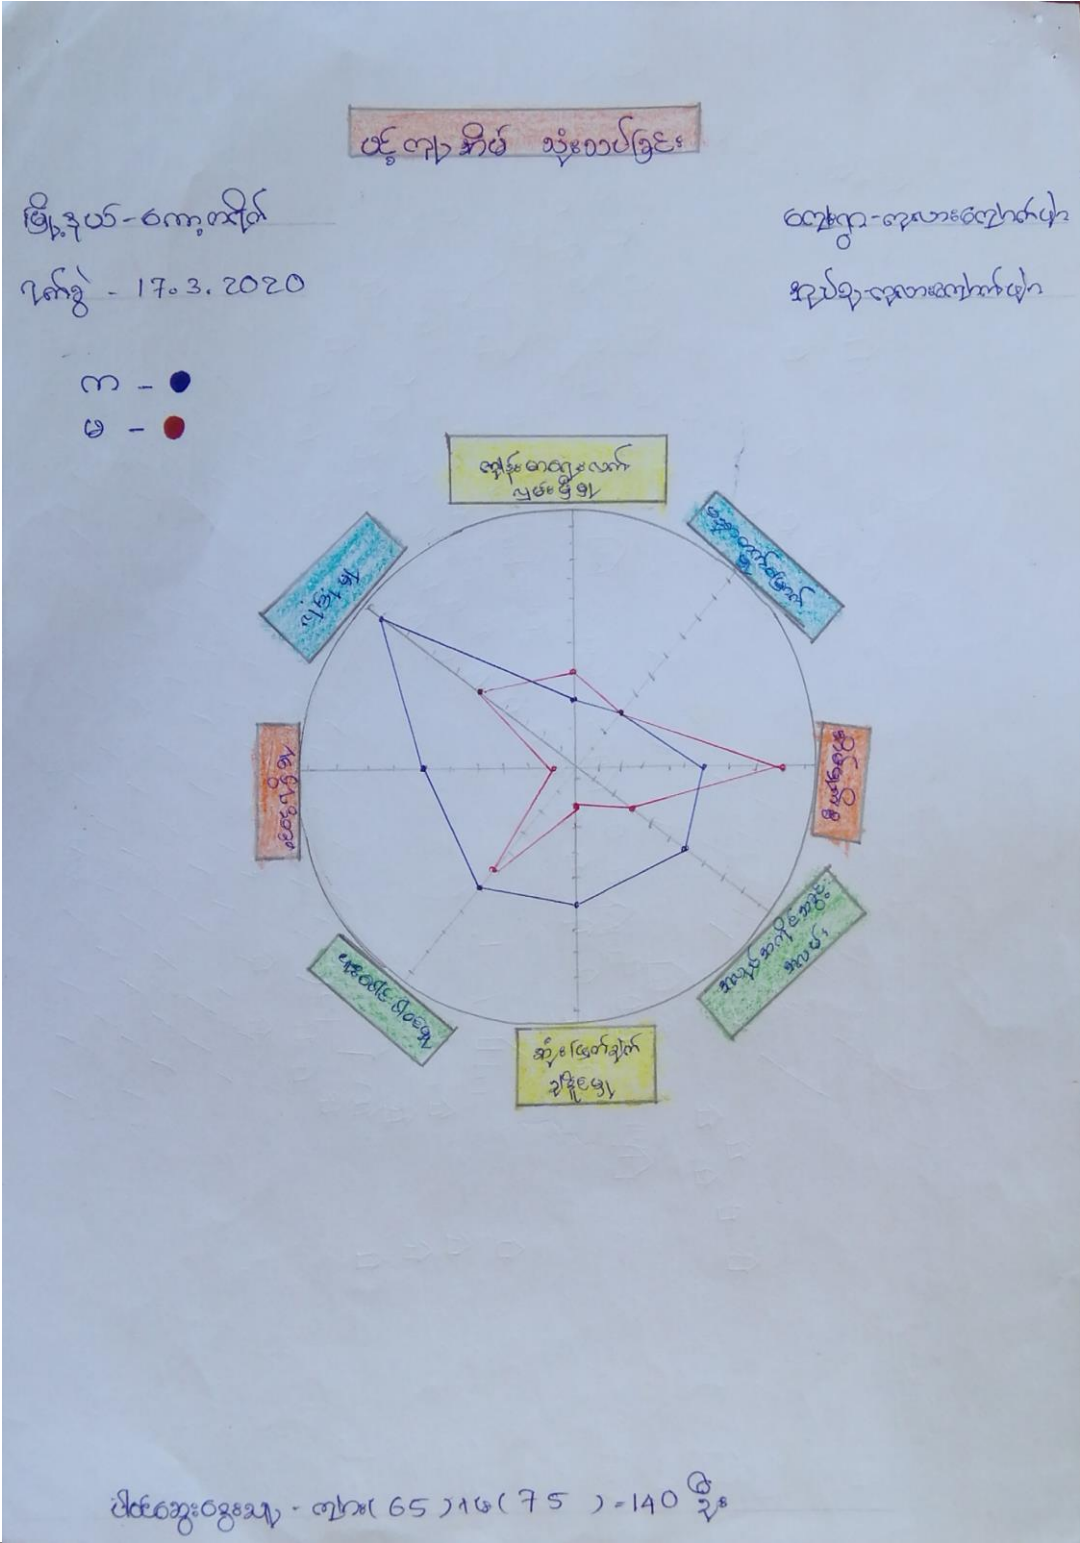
ပင့်ကူအိမ် သုံးသပ်ခြင်း

မြို့နယ် - ဝက်ကေ့ကင်း

ရက်စွဲ - 17.3.2020

ကျေးရွာ - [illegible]

အုပ်စု - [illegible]

ကျ - 

မ - 

ကျန်းမာရေးလက် လှမ်းမီမှု

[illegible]

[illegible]

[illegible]

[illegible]

ဆုံးဖြတ်ချက် ချမှတ်မှု

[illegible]

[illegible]

ပါဝင်ဆွေးနွေးသူ - ကျား ( 65 ) မ ( 75 ) = 140 ဦး